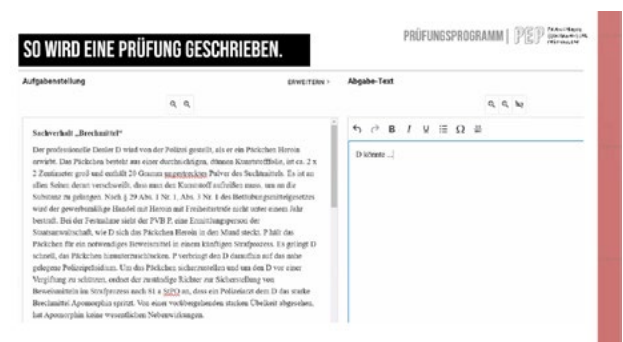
SO WIRD EINE PRÜFUNG GESCHRIEBEN.

PRÜFUNGSPROGRAMM | PEP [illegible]

Aufgabenstellung

ERWEITERN >

Abgabe-Text

Sachverhalt „Brechmittel"

Der professionelle Dealer D wird von der Polizei gestellt, als er ein Päckchen Heroin erwirbt. Das Päckchen besteht aus einer durchsichtigen, dünnen Kunststoffhülle, ist ca. 2 x 2 Zentimeter groß und enthält 20 Gramm angeblich Pulver des Suchtmittels. Es ist an allen Seiten derart verschweißt, dass man den Kunststoff aufreißen muss, um an die Substanz zu gelangen. Nach § 29 Abs. 1 Nr. 1, Abs. 3 Nr. 1 des Betäubungsmittelgesetzes wird der gewerbsmäßige Handel mit Heroin mit Freiheitsstrafe nicht unter einem Jahr bestraft. Bei der Festnahme sieht der PVB P, eine Ermittlungsperson der Staatsanwaltschaft, wie D sich das Päckchen Heroin in den Mund steckt. P hält das Päckchen für ein notwendiges Beweismittel in einem künftigen Strafprozess. Es gelingt D schnell, das Päckchen hinunterzuschlucken. P verbringt den D daraufhin auf das nahe gelegene Polizeipräsidium. Um das Päckchen sicherzustellen und um den D vor einer Vergiftung zu schützen, ordnet der zuständige Richter zur Sicherstellung von Beweismitteln im Strafprozess nach 81 a StPO an, dass ein Polizeiarzt dem D das starke Brechmittel Apomorphin spritzt. Von einem vorübergehenden starken Übelkeit abgesehen, hat Apomorphin keine wesentlichen Nebenwirkungen.

D könnte ...|